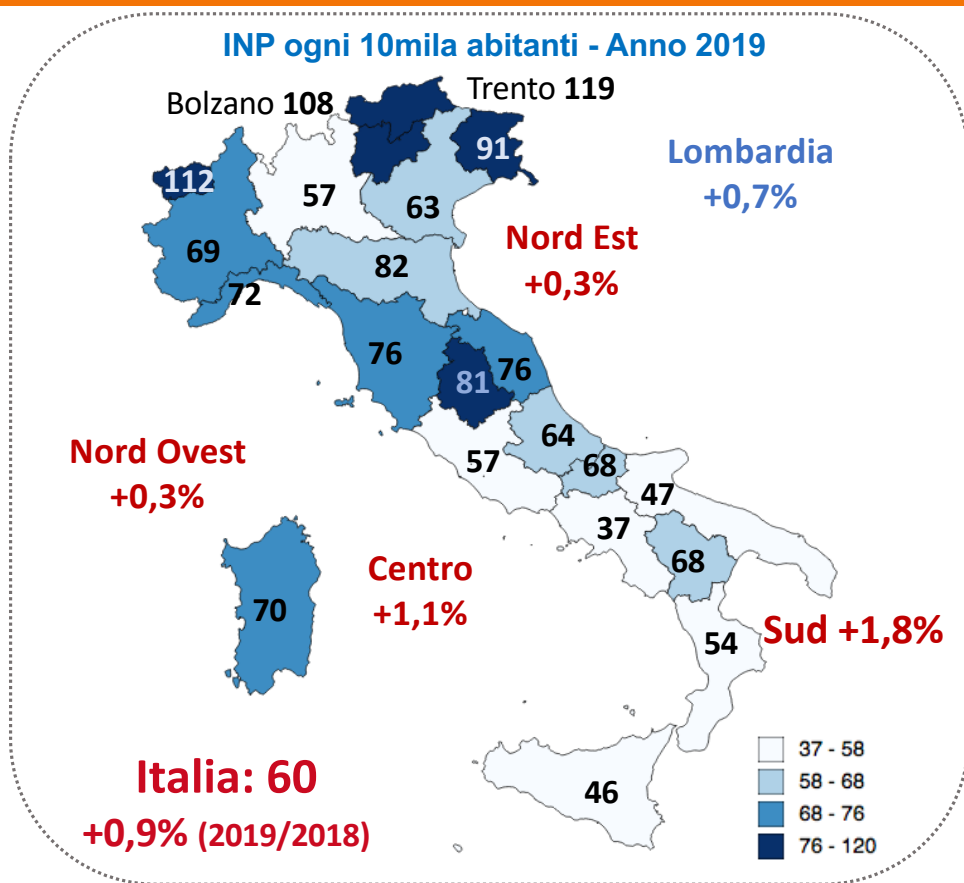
INP ogni 10mila abitanti - Anno 2019

Bolzano **108**

Trento **119**

Lombardia +0,7%

112
57
91
63
69
72
82
76
81
76
64
68
57
47
37
68
70
54
46

Nord Est +0,3%

Nord Ovest +0,3%

Centro +1,1%

Sud +1,8%

Italia: 60
+0,9% (2019/2018)

37 - 58
58 - 68
68 - 76
76 - 120